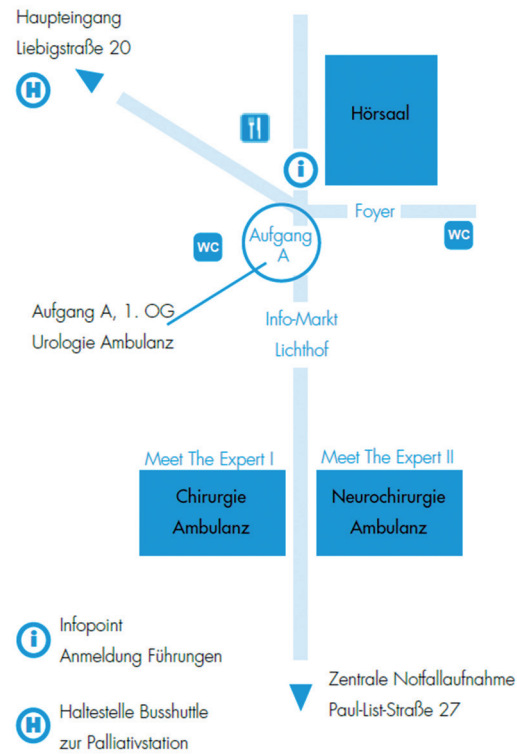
Haupteingang
Liebigstraße 20

H

Hörsaal

i

Foyer

WC

Aufgang A

WC

Aufgang A, 1. OG
Urologie Ambulanz

Info-Markt
Lichthof

Meet The Expert I

Chirurgie
Ambulanz

Meet The Expert II

Neurochirurgie
Ambulanz

i Infopoint
Anmeldung Führungen

H Haltestelle Busshuttle
zur Palliativstation

Zentrale Notfallaufnahme
Paul-List-Straße 27